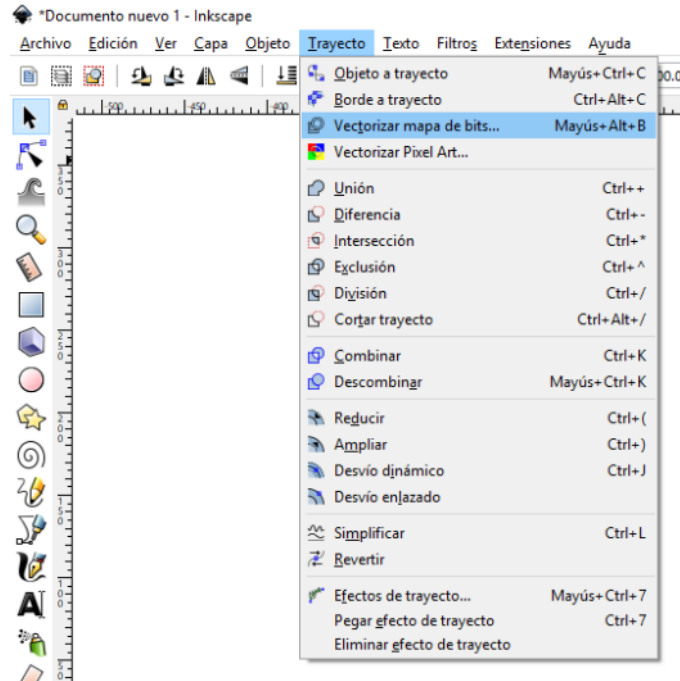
*Documento nuevo 1 - Inkscape

Archivo Edición Ver Capa Objeto Trayecto Texto Filtros Extensiones Ayuda

Objeto a trayecto Mayús+Ctrl+C
Borde a trayecto Ctrl+Alt+C
Vectorizar mapa de bits... Mayús+Alt+B
Vectorizar Pixel Art...

Unión Ctrl++
Diferencia Ctrl+-
Intersección Ctrl+*
Exclusión Ctrl+^
División Ctrl+/
Cortar trayecto Ctrl+Alt+/

Combinar Ctrl+K
Descombinar Mayús+Ctrl+K

Reducir Ctrl+(
Ampliar Ctrl+)
Desvío dinámico Ctrl+J
Desvío enlazado

Simplificar Ctrl+L
Revertir

Efectos de trayecto... Mayús+Ctrl+7
Pegar efecto de trayecto Ctrl+7
Eliminar efecto de trayecto